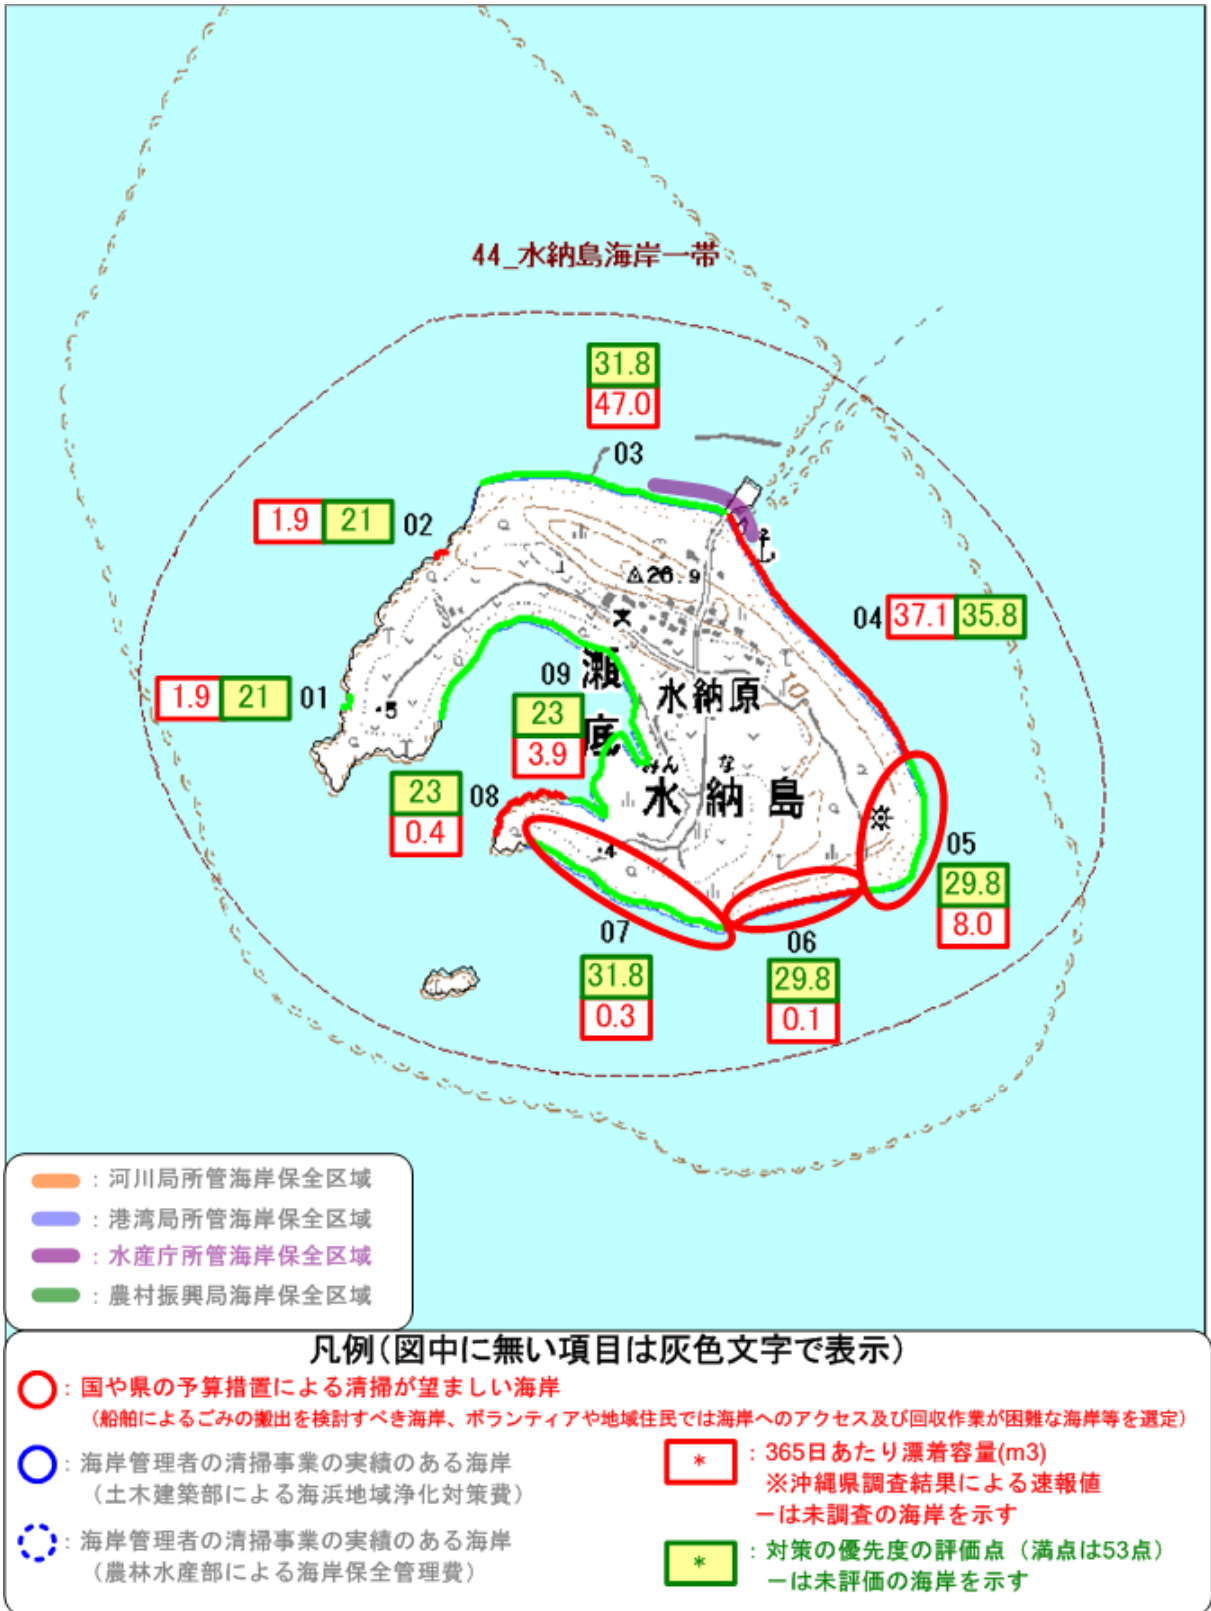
44_水納島海岸一帯

31.8
47.0
03

1.9 21 02

△26.9

04 37.1 35.8

1.9 21 01

09 瀬

水納原

23
3.9
底

みん な
水 納 島

23
0.4
08

05
29.8
8.0

07
31.8
0.3

06
29.8
0.1

：河川局所管海岸保全区域
：港湾局所管海岸保全区域
：水産庁所管海岸保全区域
：農村振興局海岸保全区域

凡例（図中に無い項目は灰色文字で表示）
：国や県の予算措置による清掃が望ましい海岸
（船舶によるごみの搬出を検討すべき海岸、ボランティアや地域住民では海岸へのアクセス及び回収作業が困難な海岸等を選定）
：海岸管理者の清掃事業の実績のある海岸
（土木建築部による海浜地域浄化対策費）
：海岸管理者の清掃事業の実績のある海岸
（農林水産部による海岸保全管理費）
*：365日あたり漂着容量(m3)
※沖縄県調査結果による速報値
ーは未調査の海岸を示す
*：対策の優先度の評価点（満点は53点）
ーは未評価の海岸を示す